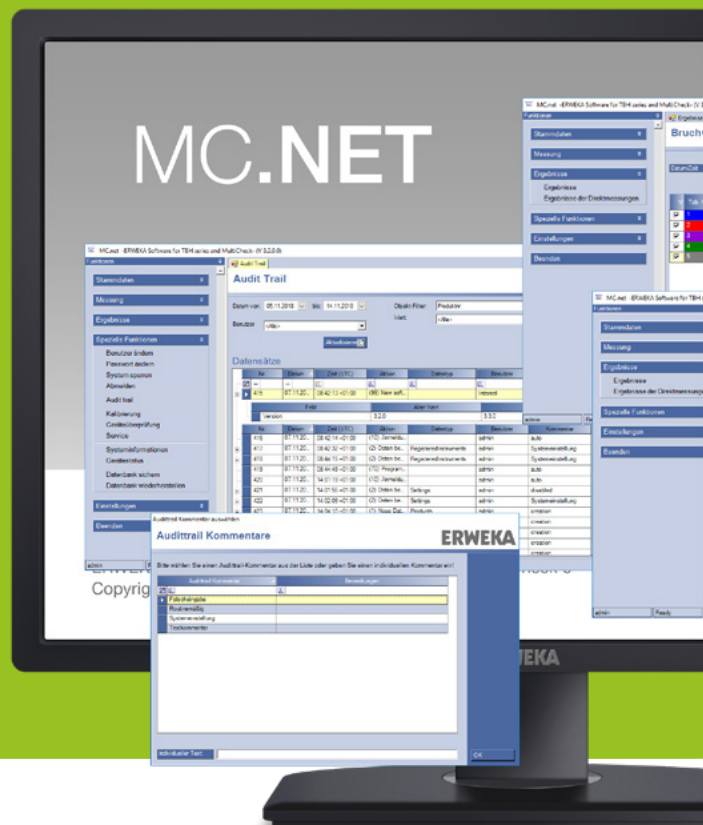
MC.NET

MC.net - ERWEKA Software for TBH series and MultiCheck - (V 3.2.0.0)

Funktionen

Stammdaten

Messung

Ergebnisse

Spezielle Funktionen

Benutzer ändern
Passwort ändern
System sperren
Abmelden

Audit trail

Kalibrierung
Geräteüberprüfung
Service

Systeminformationen
Gerätestatus

Datenbank sichern
Datenbank wiederherstellen

Einstellungen

Beenden

Audit Trail

Audit Trail

Datum von: 05.11.2018 bis: 14.11.2018

Objekt-Filter: Produkte

Benutzer: <Alle>

Wert: <Alle>

Aktualisieren

Datensätze

| Nr | Datum | Zeit (UTC) | Aktion | Datentyp | Benutzer |
|---|---|---|---|---|---|
| 416 | 07.11.20.. | 08:42:13 +01:00 | (99) New soft.. | | intrexed |
| 416 | 07.11.20.. | 08:42:14 +01:00 | (12) Anmeldu.. | | admin |
| 417 | 07.11.20.. | 08:42:32 +01:00 | (2) Daten be.. | RegisteredInstruments | admin |
| 418 | 07.11.20.. | 08:44:15 +01:00 | (2) Daten be.. | RegisteredInstruments | admin |
| 419 | 07.11.20.. | 08:44:48 +01:00 | (10) Program.. | | admin |
| 420 | 07.11.20.. | 14:01:10 +01:00 | (12) Anmeldu.. | | admin |
| 421 | 07.11.20.. | 14:01:50 +01:00 | (2) Daten be.. | Settings | admin |
| 422 | 07.11.20.. | 14:02:06 +01:00 | (2) Daten be.. | Settings | admin |
| 423 | 07.11.20.. | 14:04:12 +01:00 | (3) Neuer Dat.. | Produkte | admin |

| Feld | alter Wert | |
|---|---|---|
| Version | 3.2.0 | 3.3.0 |

Kommentar
auto
Systemeinstellung
Systemeinstellung
auto
auto
disabled
Systemeinstellung
creation
creation
creation
creation

admin

MC.net - ERWEKA Software for TBH series and MultiCheck - (V 3.2

Funktionen

Stammdaten

Messung

Ergebnisse

Ergebnisse
Ergebnisse der Direktmessungen

Spezielle Funktionen

Einstellungen

Beenden

Bruch

Datum/Zeit

MC.net - ERWEKA Software for TBH

Stammdaten

Messung

Ergebnisse

Ergebnisse
Ergebnisse der Direktmessungen

Spezielle Funktionen

Einstellungen

Beenden

admin Ready

Audittrail Kommentar auswählen

Audittrail Kommentare

ERWEKA

Bitte wählen Sie einen Audittrail-Kommentar aus der Liste oder geben Sie einen individuellen Kommentar ein!

| Audittrail Kommentar | Bemerkungen |
|---|---|
| Falscheingabe | |
| Routinemäßig | |
| Systemeinstellung | |
| Testkommentar | |

individueller Text:

OK

Copyrig

ERWEKA